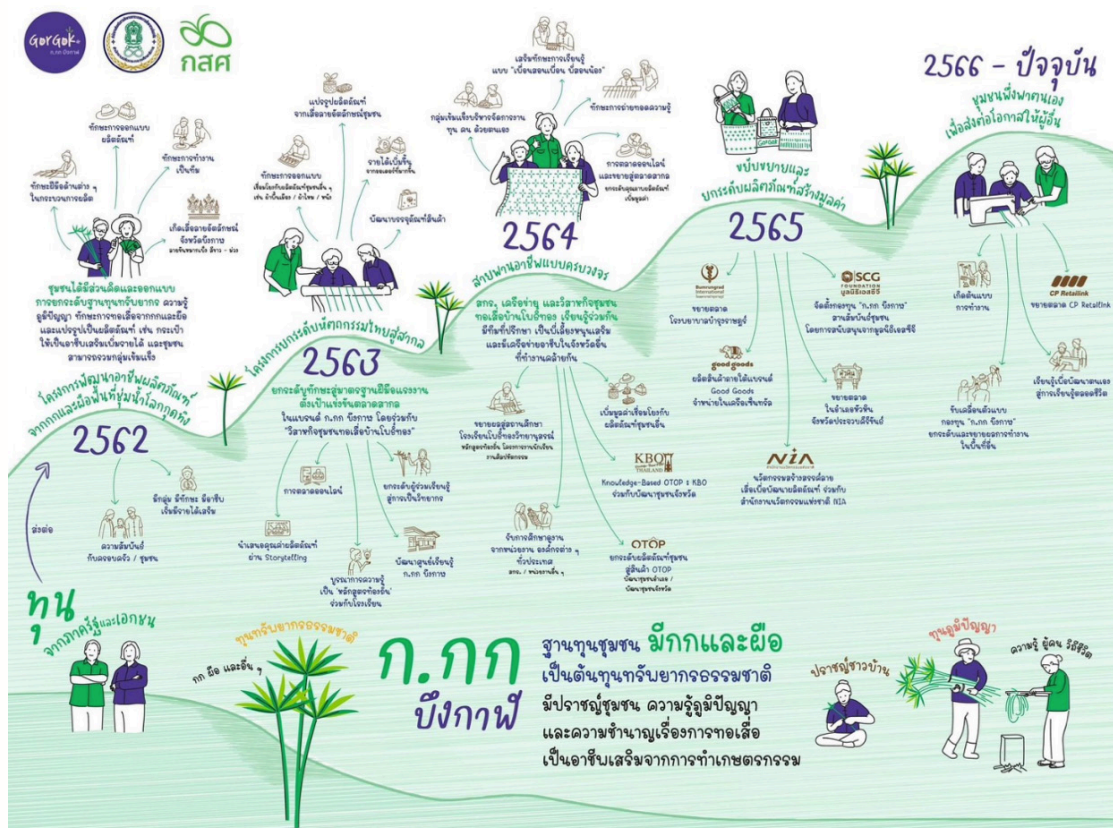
Gorgok กสศ

2566 – ปัจจุบัน
ชุมชนพึ่งพาตนเอง เพื่อส่งต่อโอกาสให้ผู้อื่น

เกิดต้นแบบการทำงาน
ขยายตลาด CP Retailink
CP Retailink
รับเหลือตัวแบบ กองทุน "ก.กก บึงกาฬ" ยกระดับและขยายออกการทำงานในพื้นที่อื่น
เรียนรู้เปลี่ยนผ่านและสู่การเรียนรู้ตลอดชีวิต

2565
ขับเคลื่อนและยกระดับผลิตภัณฑ์สร้างมูลค่า
Bumrungrad International
ขยายตลาด โรงพยาบาลบำรุงราษฎร์
SCG FOUNDATION มูลนิธิเอสซีจี
จัดตั้งกองทุน "ก.กก บึงกาฬ" สานต่อปันชุมชน โดยการสนับสนุนจากมูลนิธิเอสซีจี
good goods
ผลิตสินค้าสายได้แบรนด์ Good Goods จำหน่ายในเครือเซ็นทรัล
ขยายตลาด ในอำเภอจังหวัด จังหวัดประจวบคีรีขันธ์
NIA
นวัตกรรมสร้างสรรค์ลาย เพื่อเปลี่ยนแปลงผลิตภัณฑ์ ร่วมกับสำนักงานนวัตกรรมแห่งชาติ NIA

2564
สร้างพานอาชีพแบบครบวงจร
เสริมทักษะการเรียนรู้ แบบ "เปลี่ยนสอนเปลี่ยน น้องสอนน้อง"
กลุ่มเห็นแรงเปลี่ยนข้าวจัดการงาน ทุน คน ด้วยตนเอง
ทักษะการขายออนไลน์ความรู้
การตลาดออนไลน์ และขยายสู่ตลาดสากล
สกร. เครือข่าย และวิสาหกิจชุมชนทอเสื่อบ้านโนนธาตุ เรียนรู้ร่วมกัน มีที่ปรึกษา เป็นพี่เลี้ยงหนุนเสริม และมีเครือข่ายอาชีพในจังหวัดอื่น ที่ทำงานเหมือนกัน
ขยายผลสู่สถานศึกษา โรงเรียนโนนธาตุวิทยาคูตรงค์
เป็นศูนย์การเรียนรู้ผลิตภัณฑ์ชุมชนอื่น
KBO THAILAND
Knowledge-Based OTOP : KBO ร่วมกับพัฒนาชุมชนจังหวัด
จำหน่ายสินค้าจากหน่วยงาน องค์กรต่างๆ ทั่วประเทศ
OTOP
ยกระดับผลิตภัณฑ์ชุมชนสู่สินค้า OTOP

2563
โครงการยกระดับทักษะการสู่ตลาดสากลใหญ่สู่สากล
แปรรูปผลิตภัณฑ์จากเสื่อลายอัตลักษณ์ชุมชน
ทักษะการออกแบบ
รายได้เป็นที่รู้จัก
บัญชีการตรวจสอบรายรับสินค้า
ยกระดับทักษะสู่มาตรฐานฝีมือแรงงาน ต่อเป็นแรงจัดตลาดสากล ในแบรนด์ ก.กก บึงกาฬ โดยร่วมกับ "วิสาหกิจชุมชนทอเสื่อบ้านโนนธาตุ"
การตลาดออนไลน์
ยกระดับผู้ร่วมเรียนรู้สู่การเป็นวิทยากร
นำเสนอคุณค่าผลิตภัณฑ์ผ่าน Storytelling
บูรณาการความรู้เป็น 'หลักสูตรท้องถิ่น' ร่วมกับโรงเรียน
เป็นแหล่งศูนย์เรียนรู้ ก.กก บึงกาฬ

2562
โครงการพัฒนาอาชีพผลิตภัณฑ์จากกกและมือทั้งที่ขุ่นน้ำโลกตุกิง
ทักษะการออกแบบผลิตภัณฑ์
ทักษะการทำงานเป็นทีม
ทักษะฝีมือด้านต่างๆ ในกระบวนการผลิต
เกิดเสื่อลายอัตลักษณ์จังหวัดบึงกาฬ
ชุมชนได้มีส่วนเต็มและออกแบบการยกระดับฐานทุนทรัพยากร ความรู้ ภูมิปัญญา ทักษะการทอเสื่อจากกกและผือ และแปรรูปเป็นผลิตภัณฑ์ เช่น กระเป๋า ให้เป็นอาชีพเสริมเพิ่มรายได้ และชุมชนสามารถรวมกลุ่มเข้มแข็ง
มีกลุ่ม มีทักษะ มีอาชีพ เกิดรายได้เสริม
ความสัมพันธ์กับครอบครัว / ชุมชน
ส่งต่อ

ทุน จากภาครัฐและเอกชน
ทุนทรัพยากรธรรมชาติ
กก มือ และอื่นๆ
ก.กก บึงกาฬ
ฐานทุนชุมชน มีกกและผือ เป็นต้นทุนทรัพยากรธรรมชาติ มีปราชญ์ชุมชน ความรู้ภูมิปัญญา และความชำนาญเรื่องการทอเสื่อ เป็นอาชีพเสริมจากการทำเกษตรกรรม
ปราชญ์ชาวบ้าน
ทุนภูมิปัญญา
ความรู้ ผู้คน วิธีชีวิต